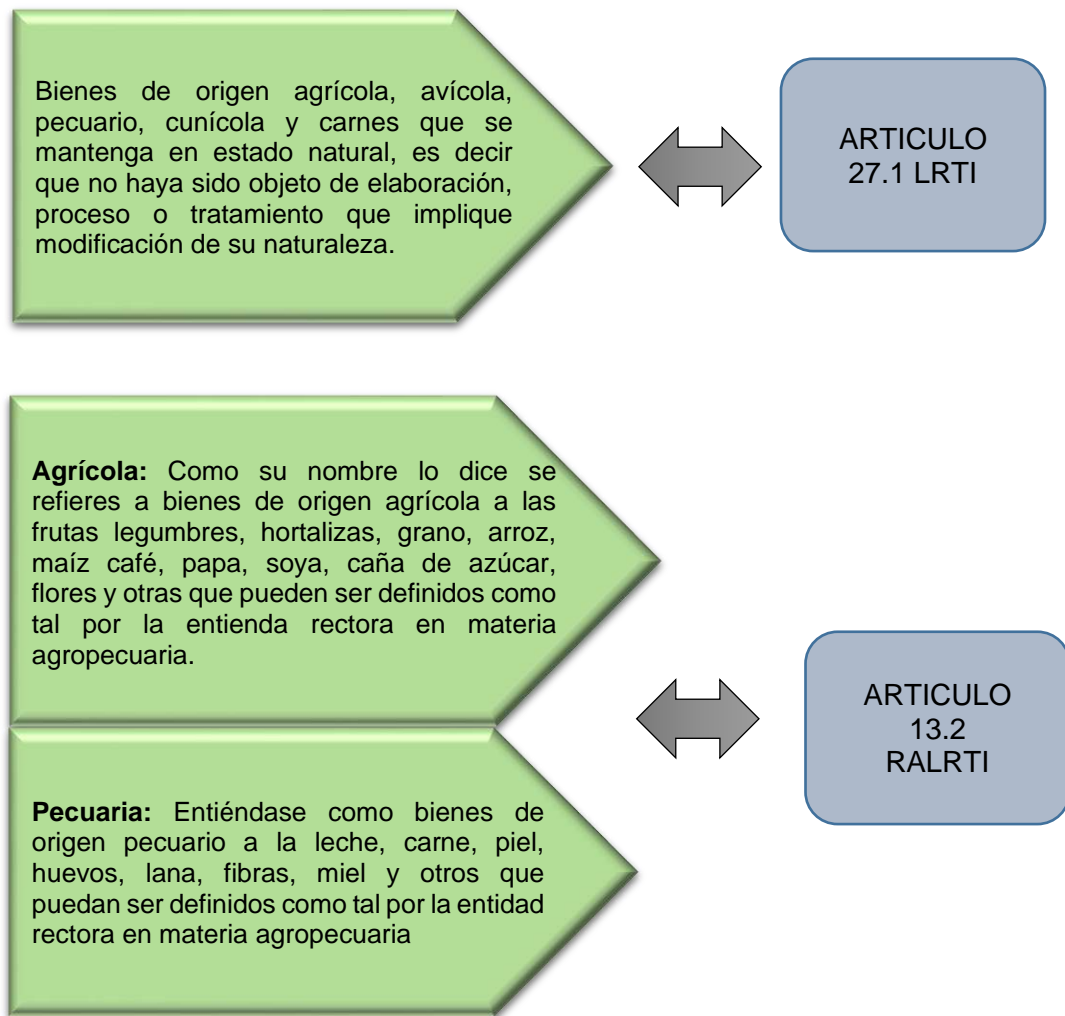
Bienes de origen agrícola, avícola, pecuario, cunícola y carnes que se mantenga en estado natural, es decir que no haya sido objeto de elaboración, proceso o tratamiento que implique modificación de su naturaleza.

ARTICULO 27.1 LRTI

**Agrícola:** Como su nombre lo dice se refieres a bienes de origen agrícola a las frutas legumbres, hortalizas, grano, arroz, maíz café, papa, soya, caña de azúcar, flores y otras que pueden ser definidos como tal por la entienda rectora en materia agropecuaria.

**Pecuaria:** Entiéndase como bienes de origen pecuario a la leche, carne, piel, huevos, lana, fibras, miel y otros que puedan ser definidos como tal por la entidad rectora en materia agropecuaria

ARTICULO 13.2 RALRTI